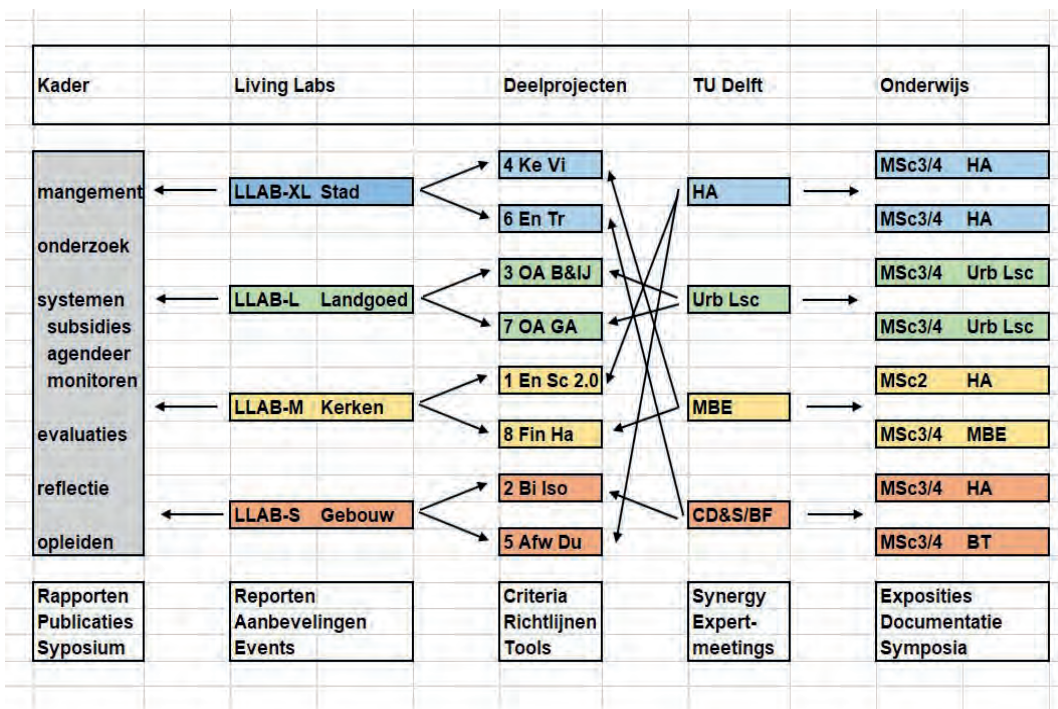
Kader

Living Labs

Deelprojecten

TU Delft

Onderwijs

mangement
onderzoek
systemen
subsidies
agendeer
monitoren
evaluaties
reflectie
opleiden

LLAB-XL Stad
LLAB-L Landgoed
LLAB-M Kerken
LLAB-S Gebouw

4 Ke Vi
6 En Tr
3 OA B&IJ
7 OA GA
1 En Sc 2.0
8 Fin Ha
2 Bi Iso
5 Afw Du

HA
Urb Lsc
MBE
CD&S/BF

MSc3/4 HA
MSc3/4 HA
MSc3/4 Urb Lsc
MSc3/4 Urb Lsc
MSc2 HA
MSc3/4 MBE
MSc3/4 HA
MSc3/4 BT

Rapporten
Publicaties
Syposium

Reporten
Aanbevelingen
Events

Criteria
Richtlijnen
Tools

Synergy
Expert-meetings

Exposities
Documentatie
Symposia